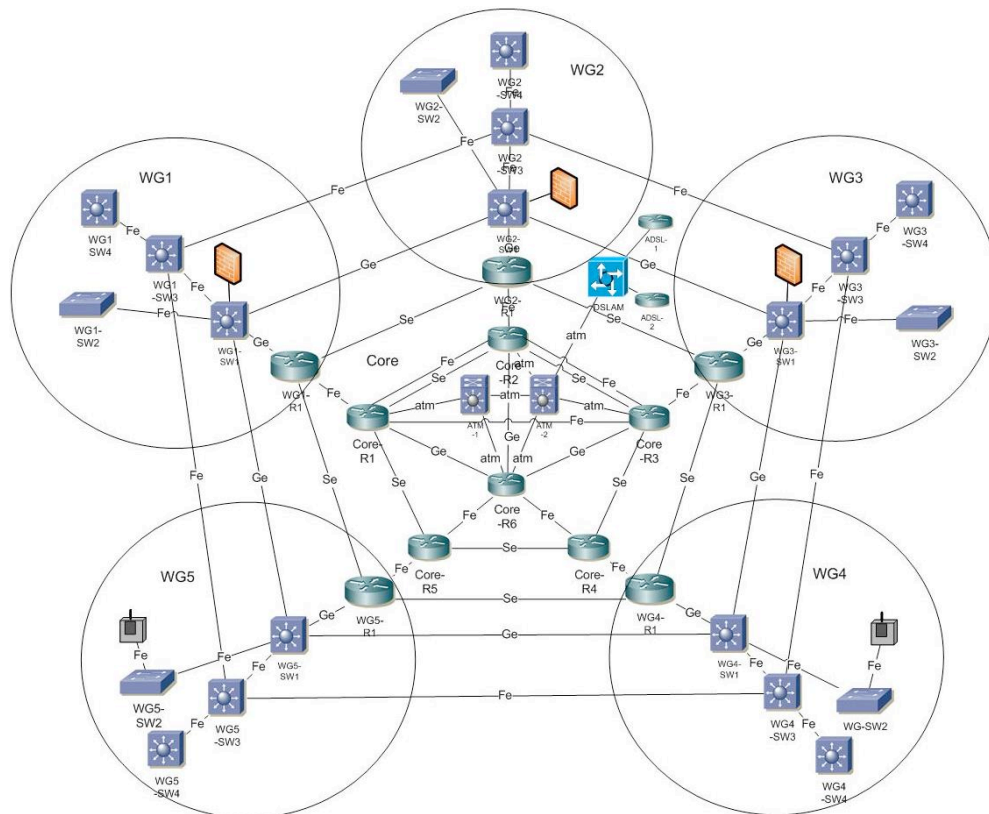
WG2

WG2-SW2

WG2-SW4

Fe

WG2-SW3

Fe

WG1

WG3

Fe

Fe

Fe

WG1 SW4

Fe

WG1-SW3

Fe

Ge

WG2-SW1

Ge

ADSL-1

WG3-SW4

Fe

WG3-SW3

WG1-SW2

Fe

Ge

Se

WG2-R1

DSLAM

ADSL-2

Ge

Fe

Fe

WG1-SW1

Ge

Fe

atm

Se

WG3-SW1

Fe

WG3-SW2

Core

Fe

Se

Core-R2

atm

atm

Se

Fe

Ge

WG1-R1

Fe

atm

atm

atm

Fe

WG3-R1

Core-R1

ATM-1

Ge

ATM-2

Fe

Core-R3

Ge

atm

atm

Ge

Ge

Fe

Ge

Se

Core-R6

Se

Se

Se

Fe

Fe

Fe

Ge

Fe

WG5

Core-R5

Se

Core-R4

WG4

Fe

Fe

Se

WG4-R1

WG5-R1

Ge

Ge

Ge

Fe

WG5-SW1

WG4-SW1

Fe

Fe

Fe

Fe

Fe

WG5-SW2

Fe

Fe

WG-SW2

WG5-SW3

WG4-SW3

Fe

WG5-SW4

WG4-SW4